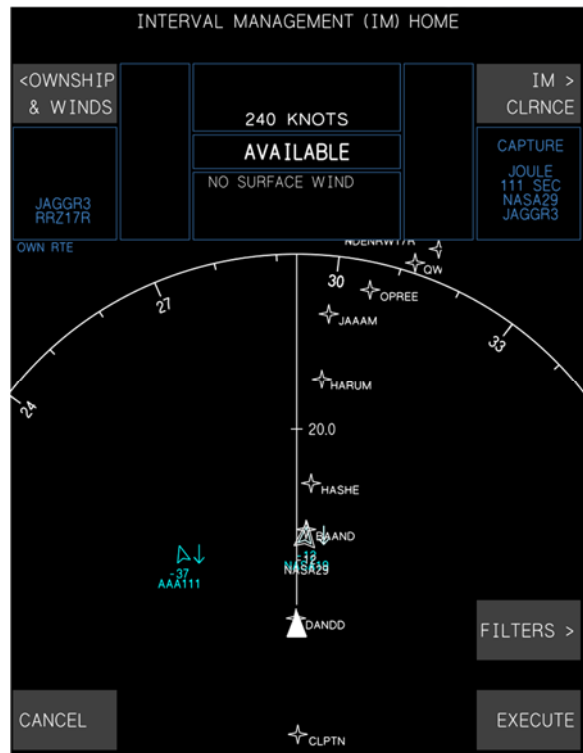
INTERVAL MANAGEMENT (IM) HOME

<OWNSHIP & WINDS

240 KNOTS

AVAILABLE

NO SURFACE WIND

IM > CLRNCE

CAPTURE

JOULE
111 SEC
NASA29
JAGGR3

JAGGR3
RRZ17R

OWN RTE

NDENRW17R

QW

30

OPREE

27

JAAAM

33

HARUM

24

20.0

HASHE

BAAND

-12
NASA29
NASA29

-37
AAA111

DANDD

FILTERS >

CANCEL

EXECUTE

CLPTN